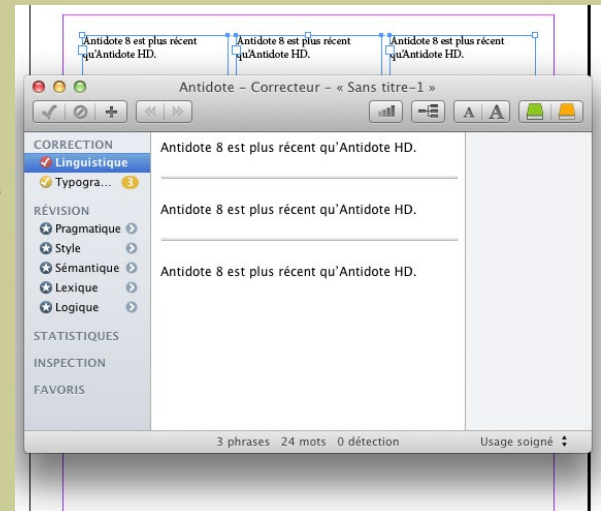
Antidote 8 est plus récent qu'Antidote HD.

Antidote 8 est plus récent qu'Antidote HD.

Antidote 8 est plus récent qu'Antidote HD.

Antidote – Correcteur – « Sans titre–1 »

A A

CORRECTION
Linguistique
Typogra... 3

RÉVISION
Pragmatique
Style
Sémantique
Lexique
Logique

STATISTIQUES
INSPECTION
FAVORIS

Antidote 8 est plus récent qu'Antidote HD.

Antidote 8 est plus récent qu'Antidote HD.

Antidote 8 est plus récent qu'Antidote HD.

3 phrases 24 mots 0 détection

Usage soigné